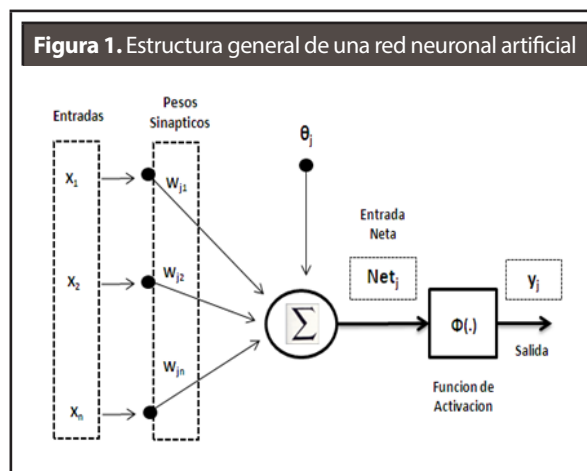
**Figura 1.** Estructura general de una red neuronal artificial

Entradas

Pesos Sinapticos

$\theta_j$

$X_1$

$W_{j1}$

Entrada Neta

$X_2$

$W_{j2}$

$Net_j$

$y_j$

$\Sigma$

$\Phi(.)$

Salida

$W_{jn}$

$X_n$

Funcion de Activacion